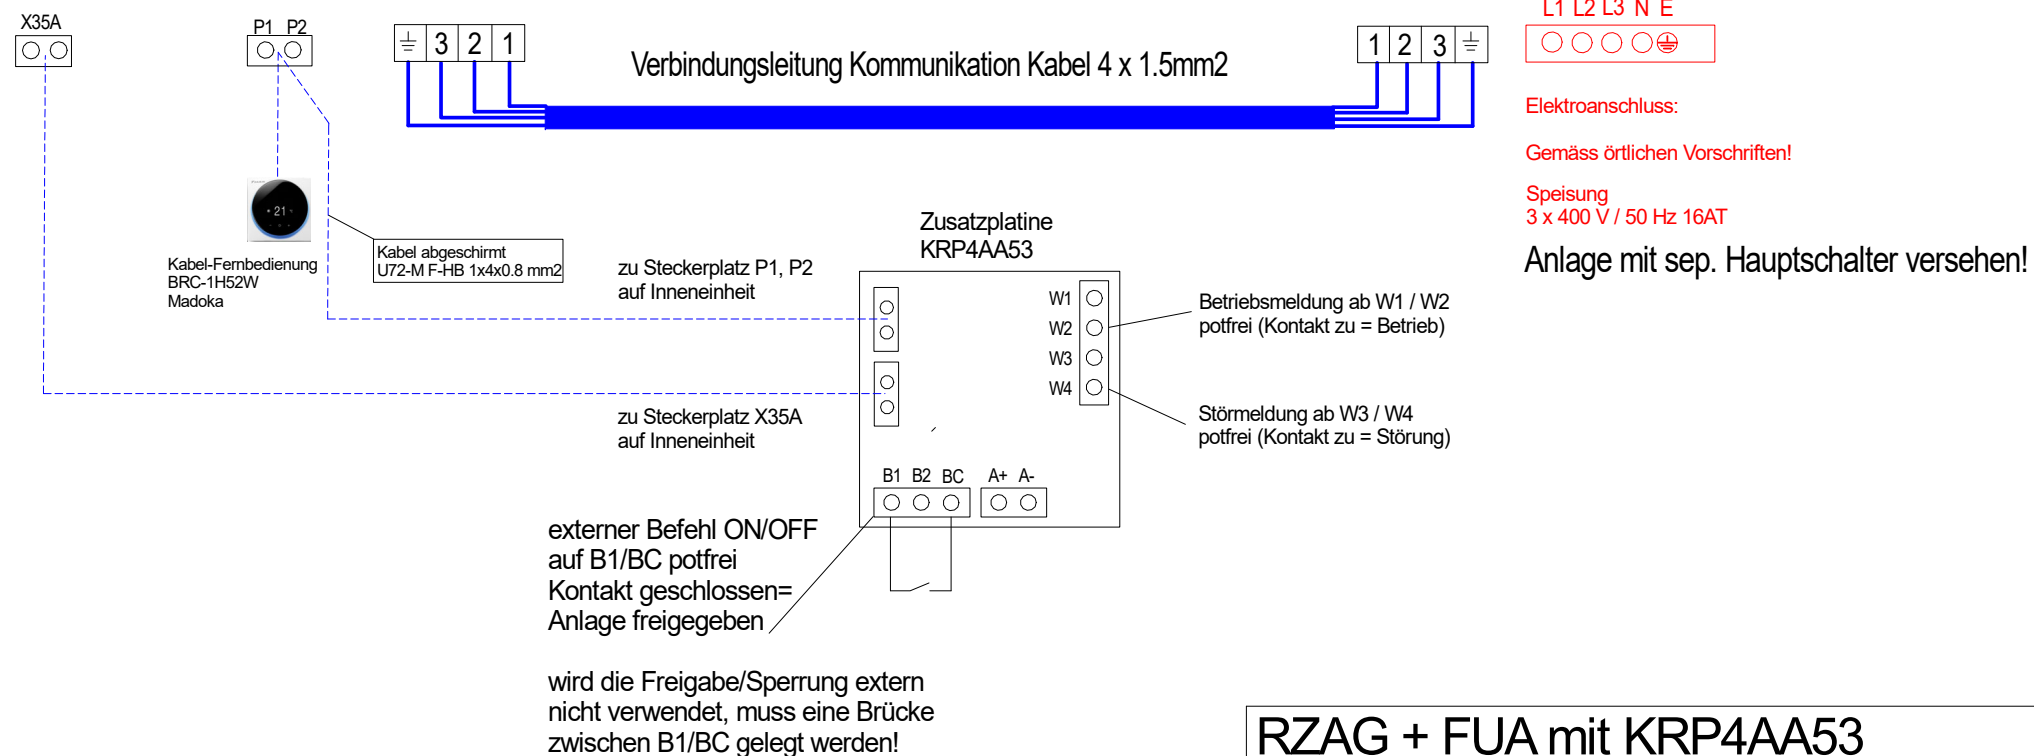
X35A

P1 P2

3 2 1

Verbindungsleitung Kommunikation Kabel 4 x 1.5mm2

1 2 3

L1 L2 L3 N E

Elektroanschluss:

Gemäss örtlichen Vorschriften!

Speisung
3 x 400 V / 50 Hz 16AT

Anlage mit sep. Hauptschalter versehen!

21

Kabel-Fernbedienung
BRC-1H52W
Madoka

Kabel abgeschirmt
U72-M F-HB 1x4x0.8 mm2

zu Steckerplatz P1, P2
auf Inneneinheit

Zusatzplatine
KRP4AA53

W1
W2
W3
W4

Betriebsmeldung ab W1 / W2
potfrei (Kontakt zu = Betrieb)

Störmeldung ab W3 / W4
potfrei (Kontakt zu = Störung)

zu Steckerplatz X35A
auf Inneneinheit

B1 B2 BC A+ A-

externer Befehl ON/OFF
auf B1/BC potfrei
Kontakt geschlossen=
Anlage freigegeben

wird die Freigabe/Sperrung extern
nicht verwendet, muss eine Brücke
zwischen B1/BC gelegt werden!

RZAG + FUA mit KRP4AA53